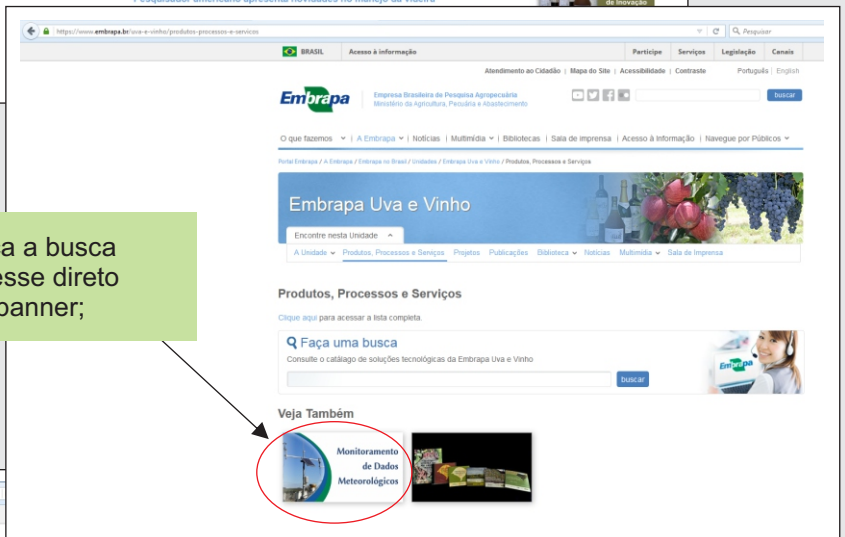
Pesquisador americano apresenta novidades no manejo da videira
de inovação

https://www.embrapa.br/uva-e-vinho/produtos-processos-e-servicos
Pesquisar

BRASIL | Acesso à informação | Participe | Serviços | Legislação | Canais

Atendimento ao Cidadão | Mapa do Site | Acessibilidade | Contraste | Português | English

Embrapa
Empresa Brasileira de Pesquisa Agropecuária
Ministério da Agricultura, Pecuária e Abastecimento
buscar

O que fazemos | A Embrapa | Notícias | Multimídia | Bibliotecas | Sala de imprensa | Acesso à informação | Navegue por Públicos

Portal Embrapa / A Embrapa / Embrapa no Brasil / Unidades / Embrapa Uva e Vinho / Produtos, Processos e Serviços

Embrapa Uva e Vinho
Encontre nesta Unidade
A Unidade | Produtos, Processos e Serviços | Projetos | Publicações | Biblioteca | Notícias | Multimídia | Sala de Imprensa

a a busca
esse direto
banner;

Produtos, Processos e Serviços

Clique aqui para acessar a lista completa.

Faça uma busca
Consulte o catálogo de soluções tecnológicas da Embrapa Uva e Vinho
buscar

Embrapa

Veja Também

Monitoramento de Dados Meteorológicos